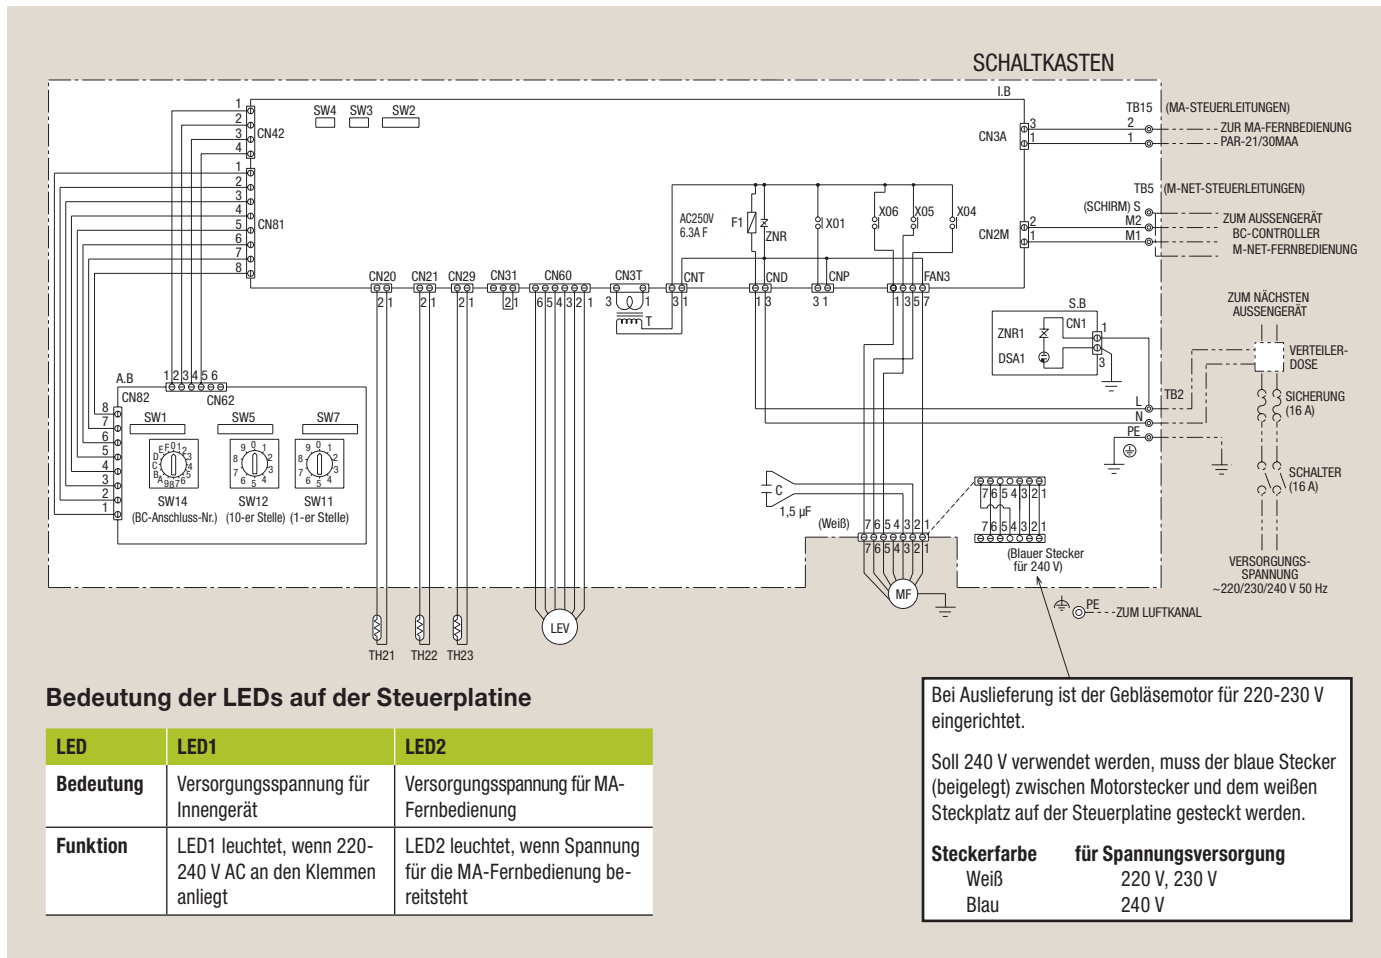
SCHALTKASTEN

I.B

1 2 3 4 CN42
1 2 3 4 5 6 7 8 CN81

SW4 SW3 SW2

TB15 (MA-STEUERLEITUNGEN)
CN3A 3 1
2 1 ZUR MA-FERNBEDIENUNG PAR-21/30MAA

TB5 (M-NET-STEUERLEITUNGEN)
(SCHIRM) S
M2
M1
CN2M 2 1
ZUM AUSSENGERÄT
BC-CONTROLLER
M-NET-FERNBEDIENUNG

AC250V 6.3A F
F1 ZNR X01 X06 X05 X04

CN20 2 1
CN21 2 1
CN29 2 1
CN31 2 1
CN60 6 5 4 3 2 1
CN3T 3 1 T
CNT 3 1
CND 1 3
CNP 3 1
FAN3 1 3 5 7

S.B
ZNR1 CN1 1 3
DSA1

ZUM NÄCHSTEN AUSSENGERÄT
VERTEILER-DOSE
TB2 L N PE
SICHERUNG (16 A)
SCHALTER (16 A)
VERSORGUNGS-SPANNUNG ~220/230/240 V 50 Hz

A.B
1 2 3 4 5 6
CN82 CN62
8 7 6 5 4 3 2 1
SW1 SW5 SW7
SW14 (BC-Anschluss-Nr.)
SW12 (10-er Stelle)
SW11 (1-er Stelle)

C
1,5 µF
(Weiß) 7 6 5 4 3 2 1
7 6 5 4 3 2 1
7 6 5 4 3 2 1
7 6 5 4 3 2 1
(Blauer Stecker für 240 V)
MF
PE ZUM LUFTKANAL

LEV
TH21 TH22 TH23

Bedeutung der LEDs auf der Steuerplatine

| LED | LED1 | LED2 |
|---|---|---|
| Bedeutung | Versorgungsspannung für Innengerät | Versorgungsspannung für MA-Fernbedienung |
| Funktion | LED1 leuchtet, wenn 220-240 V AC an den Klemmen anliegt | LED2 leuchtet, wenn Spannung für die MA-Fernbedienung bereitsteht |

Bei Auslieferung ist der Gebläsemotor für 220-230 V eingerichtet.

Soll 240 V verwendet werden, muss der blaue Stecker (beigelegt) zwischen Motorstecker und dem weißen Steckplatz auf der Steuerplatine gesteckt werden.

| Steckerfarbe | für Spannungsversorgung |
|---|---|
| Weiß | 220 V, 230 V |
| Blau | 240 V |